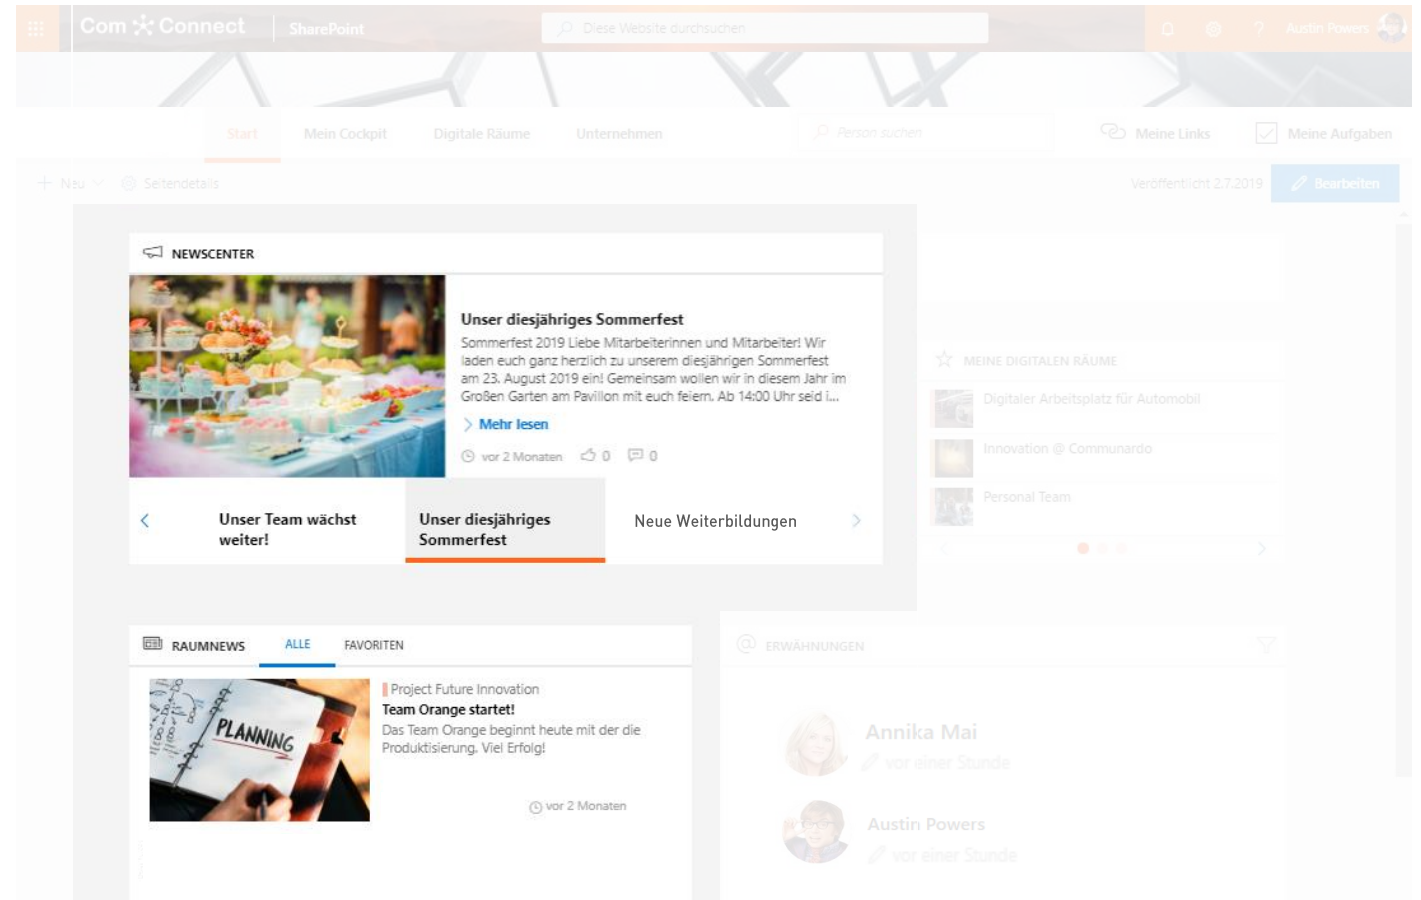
Com Connect | SharePoint
Diese Website durchsuchen
Austin Powers

Start Mein Cockpit Digitale Räume Unternehmen
Person suchen
Meine Links Meine Aufgaben

+ Neu Seitendetails
Veröffentlicht 2.7.2019
Bearbeiten

NEWSCENTER

Unser diesjähriges Sommerfest
Sommerfest 2019 Liebe Mitarbeiterinnen und Mitarbeiter! Wir laden euch ganz herzlich zu unserem diesjährigen Sommerfest am 23. August 2019 ein! Gemeinsam wollen wir in diesem Jahr im Großen Garten am Pavillon mit euch feiern. Ab 14:00 Uhr seid i...
Mehr lesen
vor 2 Monaten 0 0

Unser Team wächst weiter!
Unser diesjähriges Sommerfest
Neue Weiterbildungen

MEINE DIGITALEN RÄUME
Digitaler Arbeitsplatz für Automobil
Innovation @ Communardo
Personal Team

RAUMNEWS ALLE FAVORITEN

PLANNING

Project Future Innovation
Team Orange startet!
Das Team Orange beginnt heute mit der die Produktisierung. Viel Erfolg!
vor 2 Monaten

ERWÄHNUNGEN
Annika Mai
vor einer Stunde
Austin Powers
vor einer Stunde